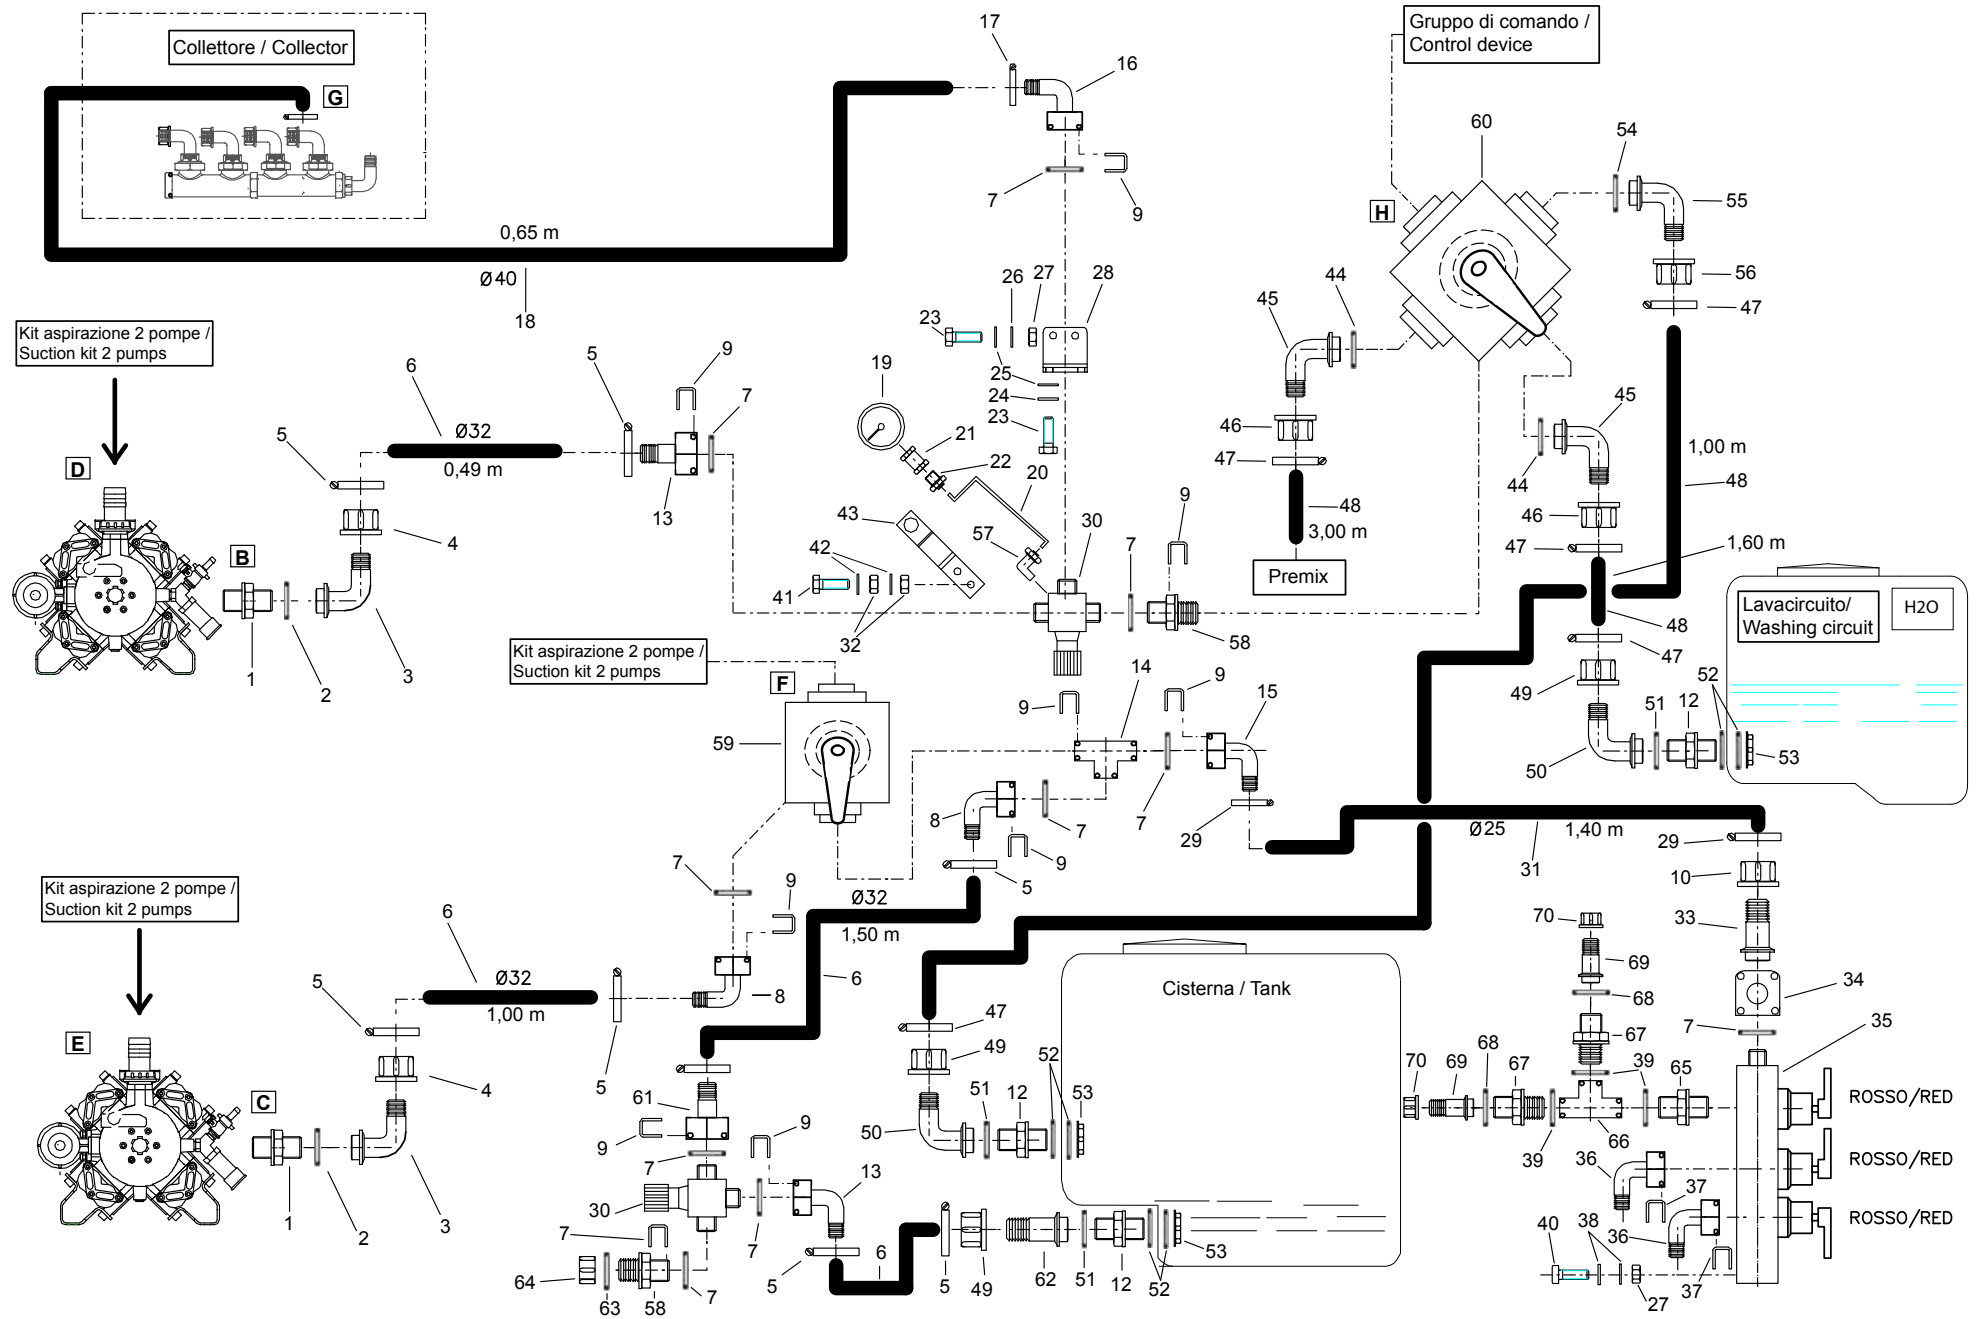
Collettore / Collector

G

17
16
0,65 m
Ø40
18
7
9

Gruppo di comando / Control device
60
54
55
H
56
47
44
45

Kit aspirazione 2 pompe / Suction kit 2 pumps
D
B
5
6
Ø32
0,49 m
5
9
7
13
4
1
2
3

23
26
27
28
25
24
23
19
21
22
20
43
42
41
32
57
30
7
9
58

46
47
48
3,00 m
Premix

45
44
46
47
1,00 m
48
1,60 m
48
47
49
51
12
52
53
50

Lavacircuito/ Washing circuit
H2O

Kit aspirazione 2 pompe / Suction kit 2 pumps
F
59
14
9
9
15
8
7
7
29
9
5

Ø25
1,40 m
31
29
10
33
34
7
35

Kit aspirazione 2 pompe / Suction kit 2 pumps
E
C
6
Ø32
1,00 m
5
4
1
2
3
5
7
9
8
Ø32
1,50 m
6
61
9
7
9
13
30
7
7
6
64
63
58
7
5
5

47
49
51
12
52
53
50

Cisterna / Tank

49
62
51
12
52
53

70
69
68
67
68
70
69
67
39
65
66
39

ROSSO/RED
ROSSO/RED
ROSSO/RED
36
37
36
40
38
27
37